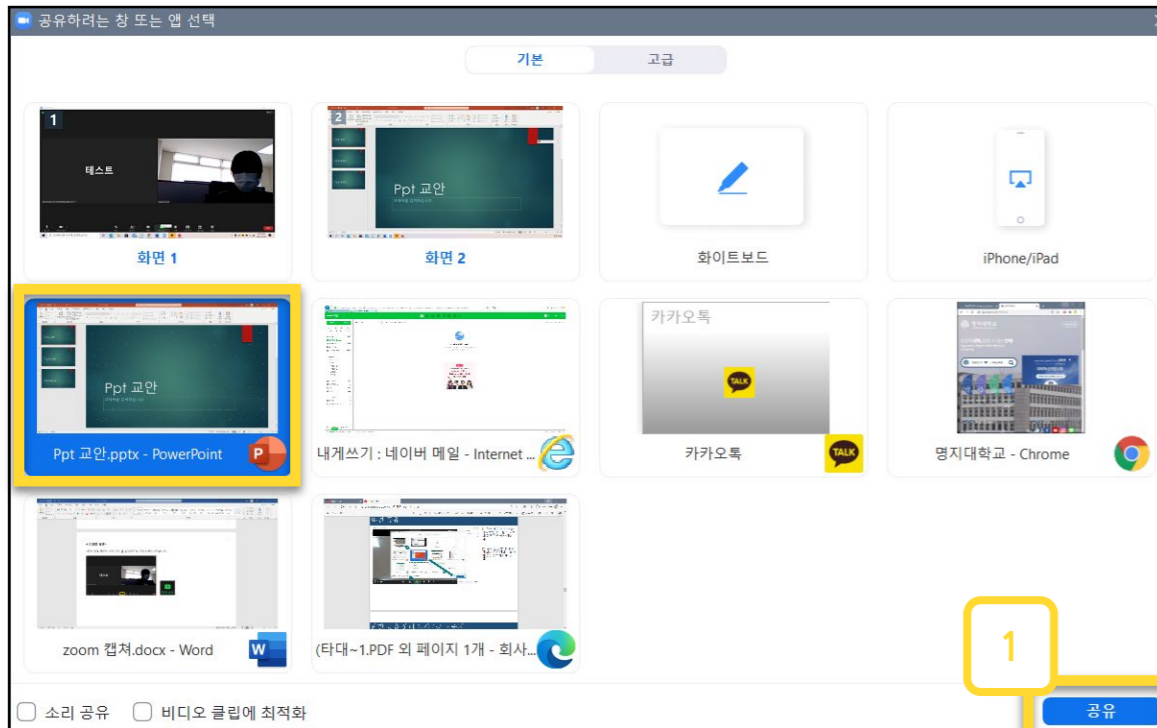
공유하려는 창 또는 앱 선택

기본 고급

1
테스트
화면 1

2
Ppt 교안
화면 2

화이트보드

iPhone/iPad

Ppt 교안
Ppt 교안.pptx - PowerPoint

내게쓰기 : 네이버 메일 - Internet ...

카카오톡
TALK
카카오톡

명지대학교 - Chrome

zoom 캡쳐.docx - Word

(타대~1.PDF 외 페이지 1개 - 회사...

1

소리 공유 비디오 클립에 최적화

공유